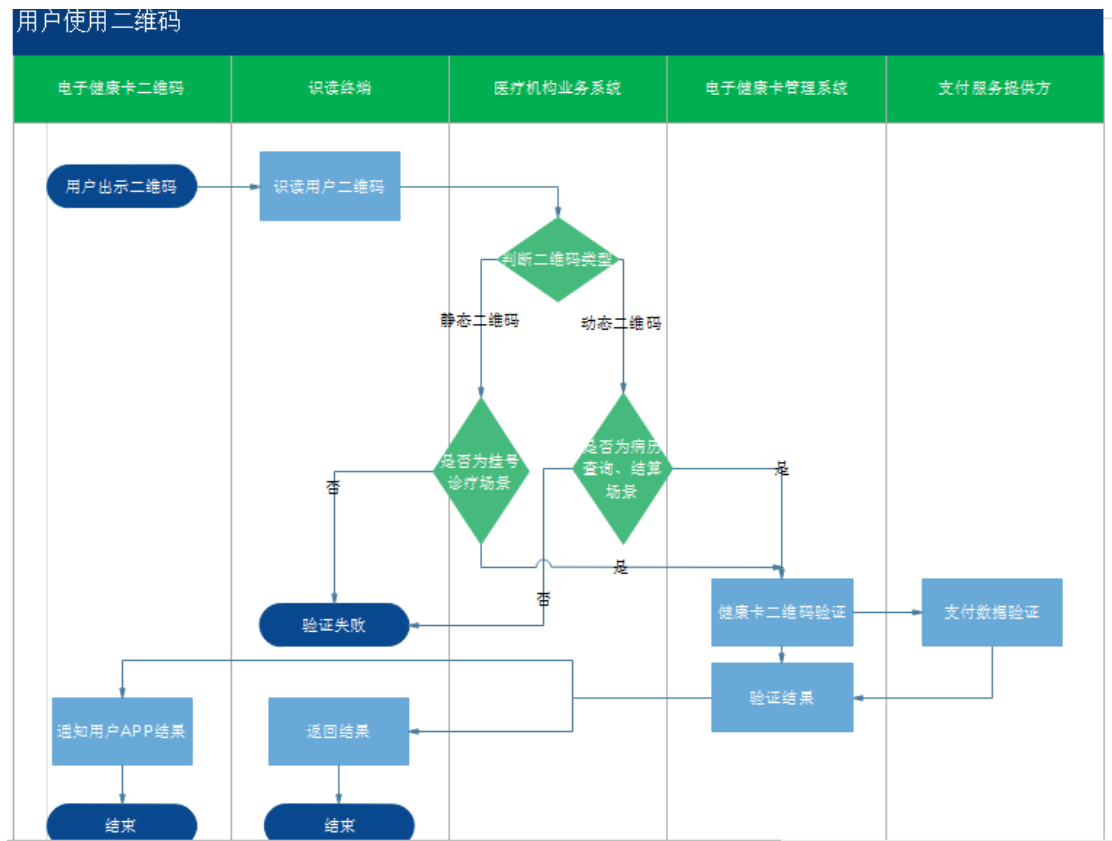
用户使用二维码

| 电子健康卡二维码 | 识读终端 | 医疗机构业务系统 | 电子健康卡管理系统 | 支付服务提供方 |
|---|---|---|---|---|

用户出示二维码

识读用户二维码

判断二维码类型

静态二维码

动态二维码

是否为挂号诊疗场景

是否为病历查询、结算场景

否

是

是

否

健康卡二维码验证

支付数据验证

验证失败

验证结果

通知用户APP结果

返回结果

结束

结束